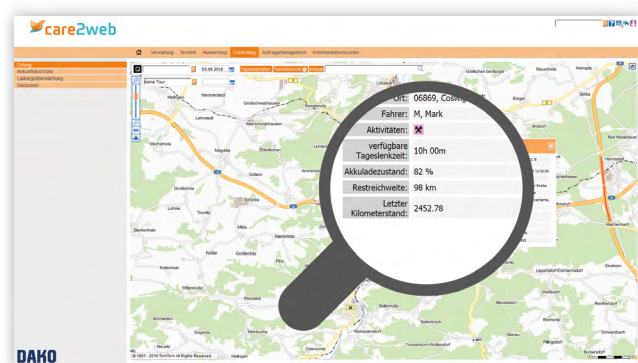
care2web

Verwaltung Termine Auswertung Cockpit Auftragsmanagement Kommunikationscenter

Ortung
Ankunftskontrolle
Ladungsüberwachung
Geozonen

03.06.2016
Keine Tour

Ort: 06869, Coswig
Fahrer: M, Mark
Aktivitäten:
verfügbare Tageslenkzeit: 10h 00m
Akkuladezustand: 82 %
Restreichweite: 98 km
Letzter Kilometerstand: 2452.78

DAKO

© 1987 - 2016 TomTom All Rights Reserved